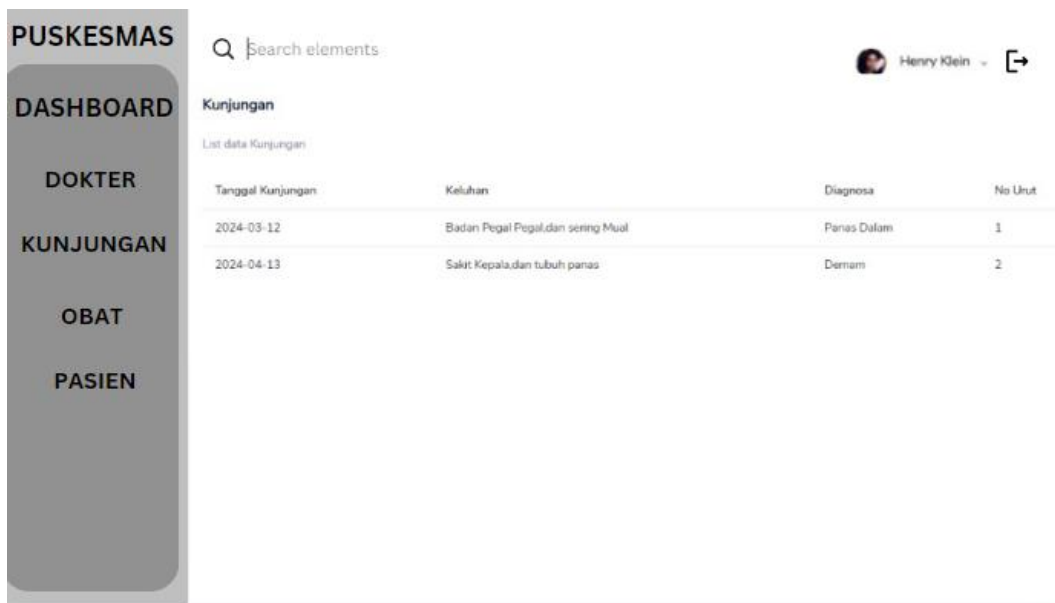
PUSKESMAS

DASHBOARD

DOKTER

KUNJUNGAN

OBAT

PASIEN

Search elements

Henry Klein

Kunjungan

List data Kunjungan

| Tanggal Kunjungan | Keluhan | Diagnosa | No Urut |
|---|---|---|---|
| 2024-03-12 | Badan Pegal Pegal,dan sering Mual | Panas Dalam | 1 |
| 2024-04-13 | Sakit Kepala,dan tubuh panas | Demam | 2 |